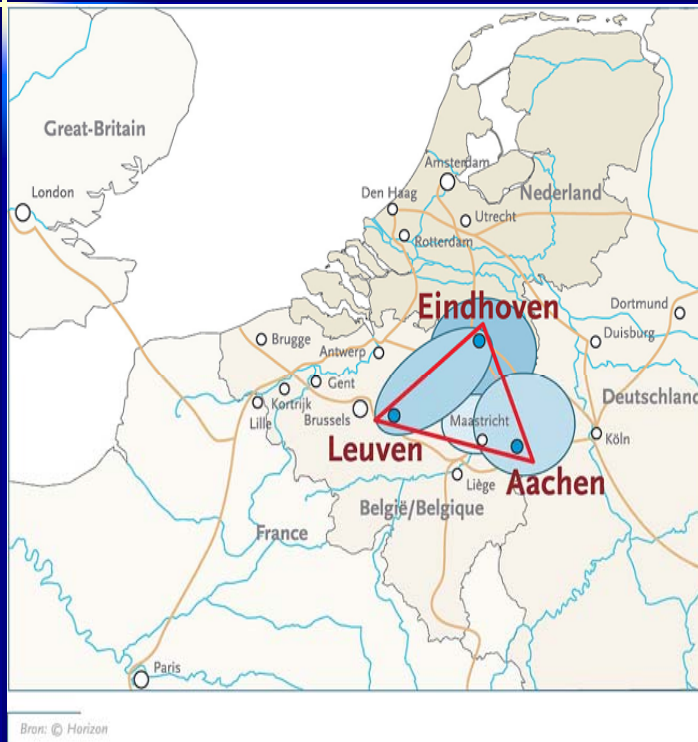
Great-Britain
London
Amsterdam
Den Haag
Nederland
Utrecht
Rotterdam
Eindhoven
Dortmund
Duisburg
Brugge
Antwerp
Gent
Kortrijk
Lille
Brussels
Maastricht
Deutschland
Köln
Leuven
Liège
Aachen
België/Belgique
France
Paris
Bron: © Horizon